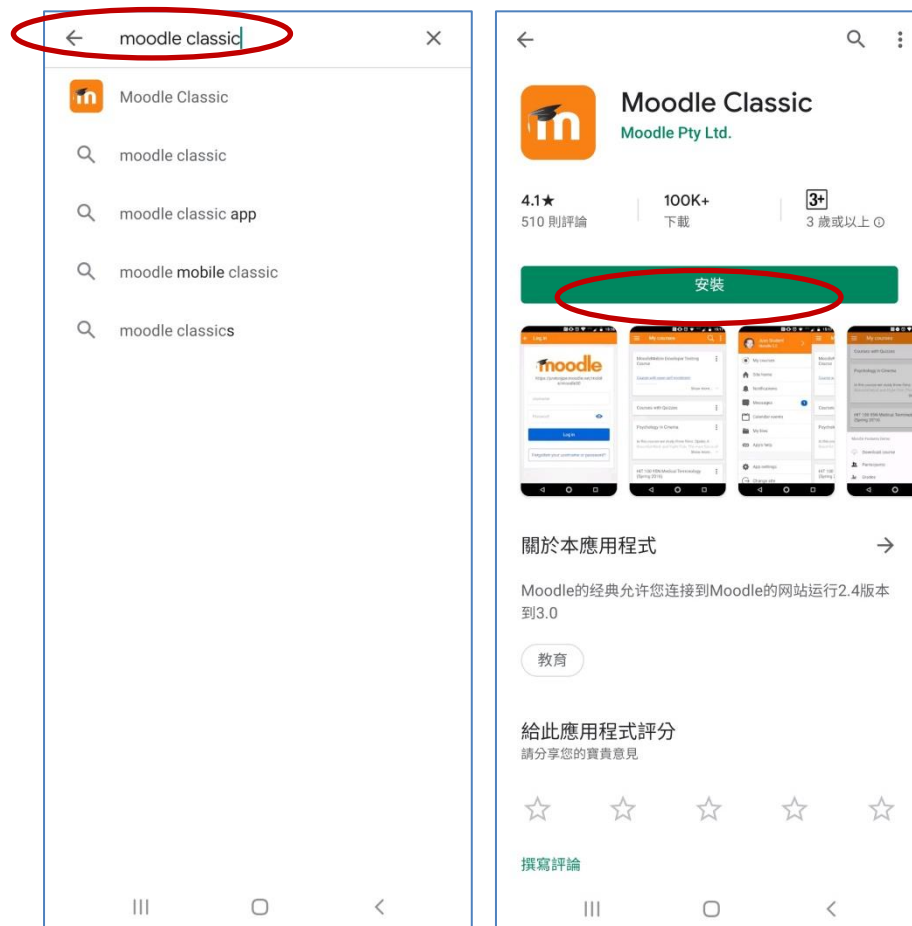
moodle classic

Moodle Classic

moodle classic

moodle classic app

moodle mobile classic

moodle classics

Moodle Classic
Moodle Pty Ltd.

4.1★
510 則評論

100K+
下載

3+
3 歲或以上

安裝

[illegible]

關於本應用程式

Moodle的经典允许您连接到Moodle的网站运行2.4版本到3.0

教育

給此應用程式評分
請分享您的寶貴意見

撰寫評論